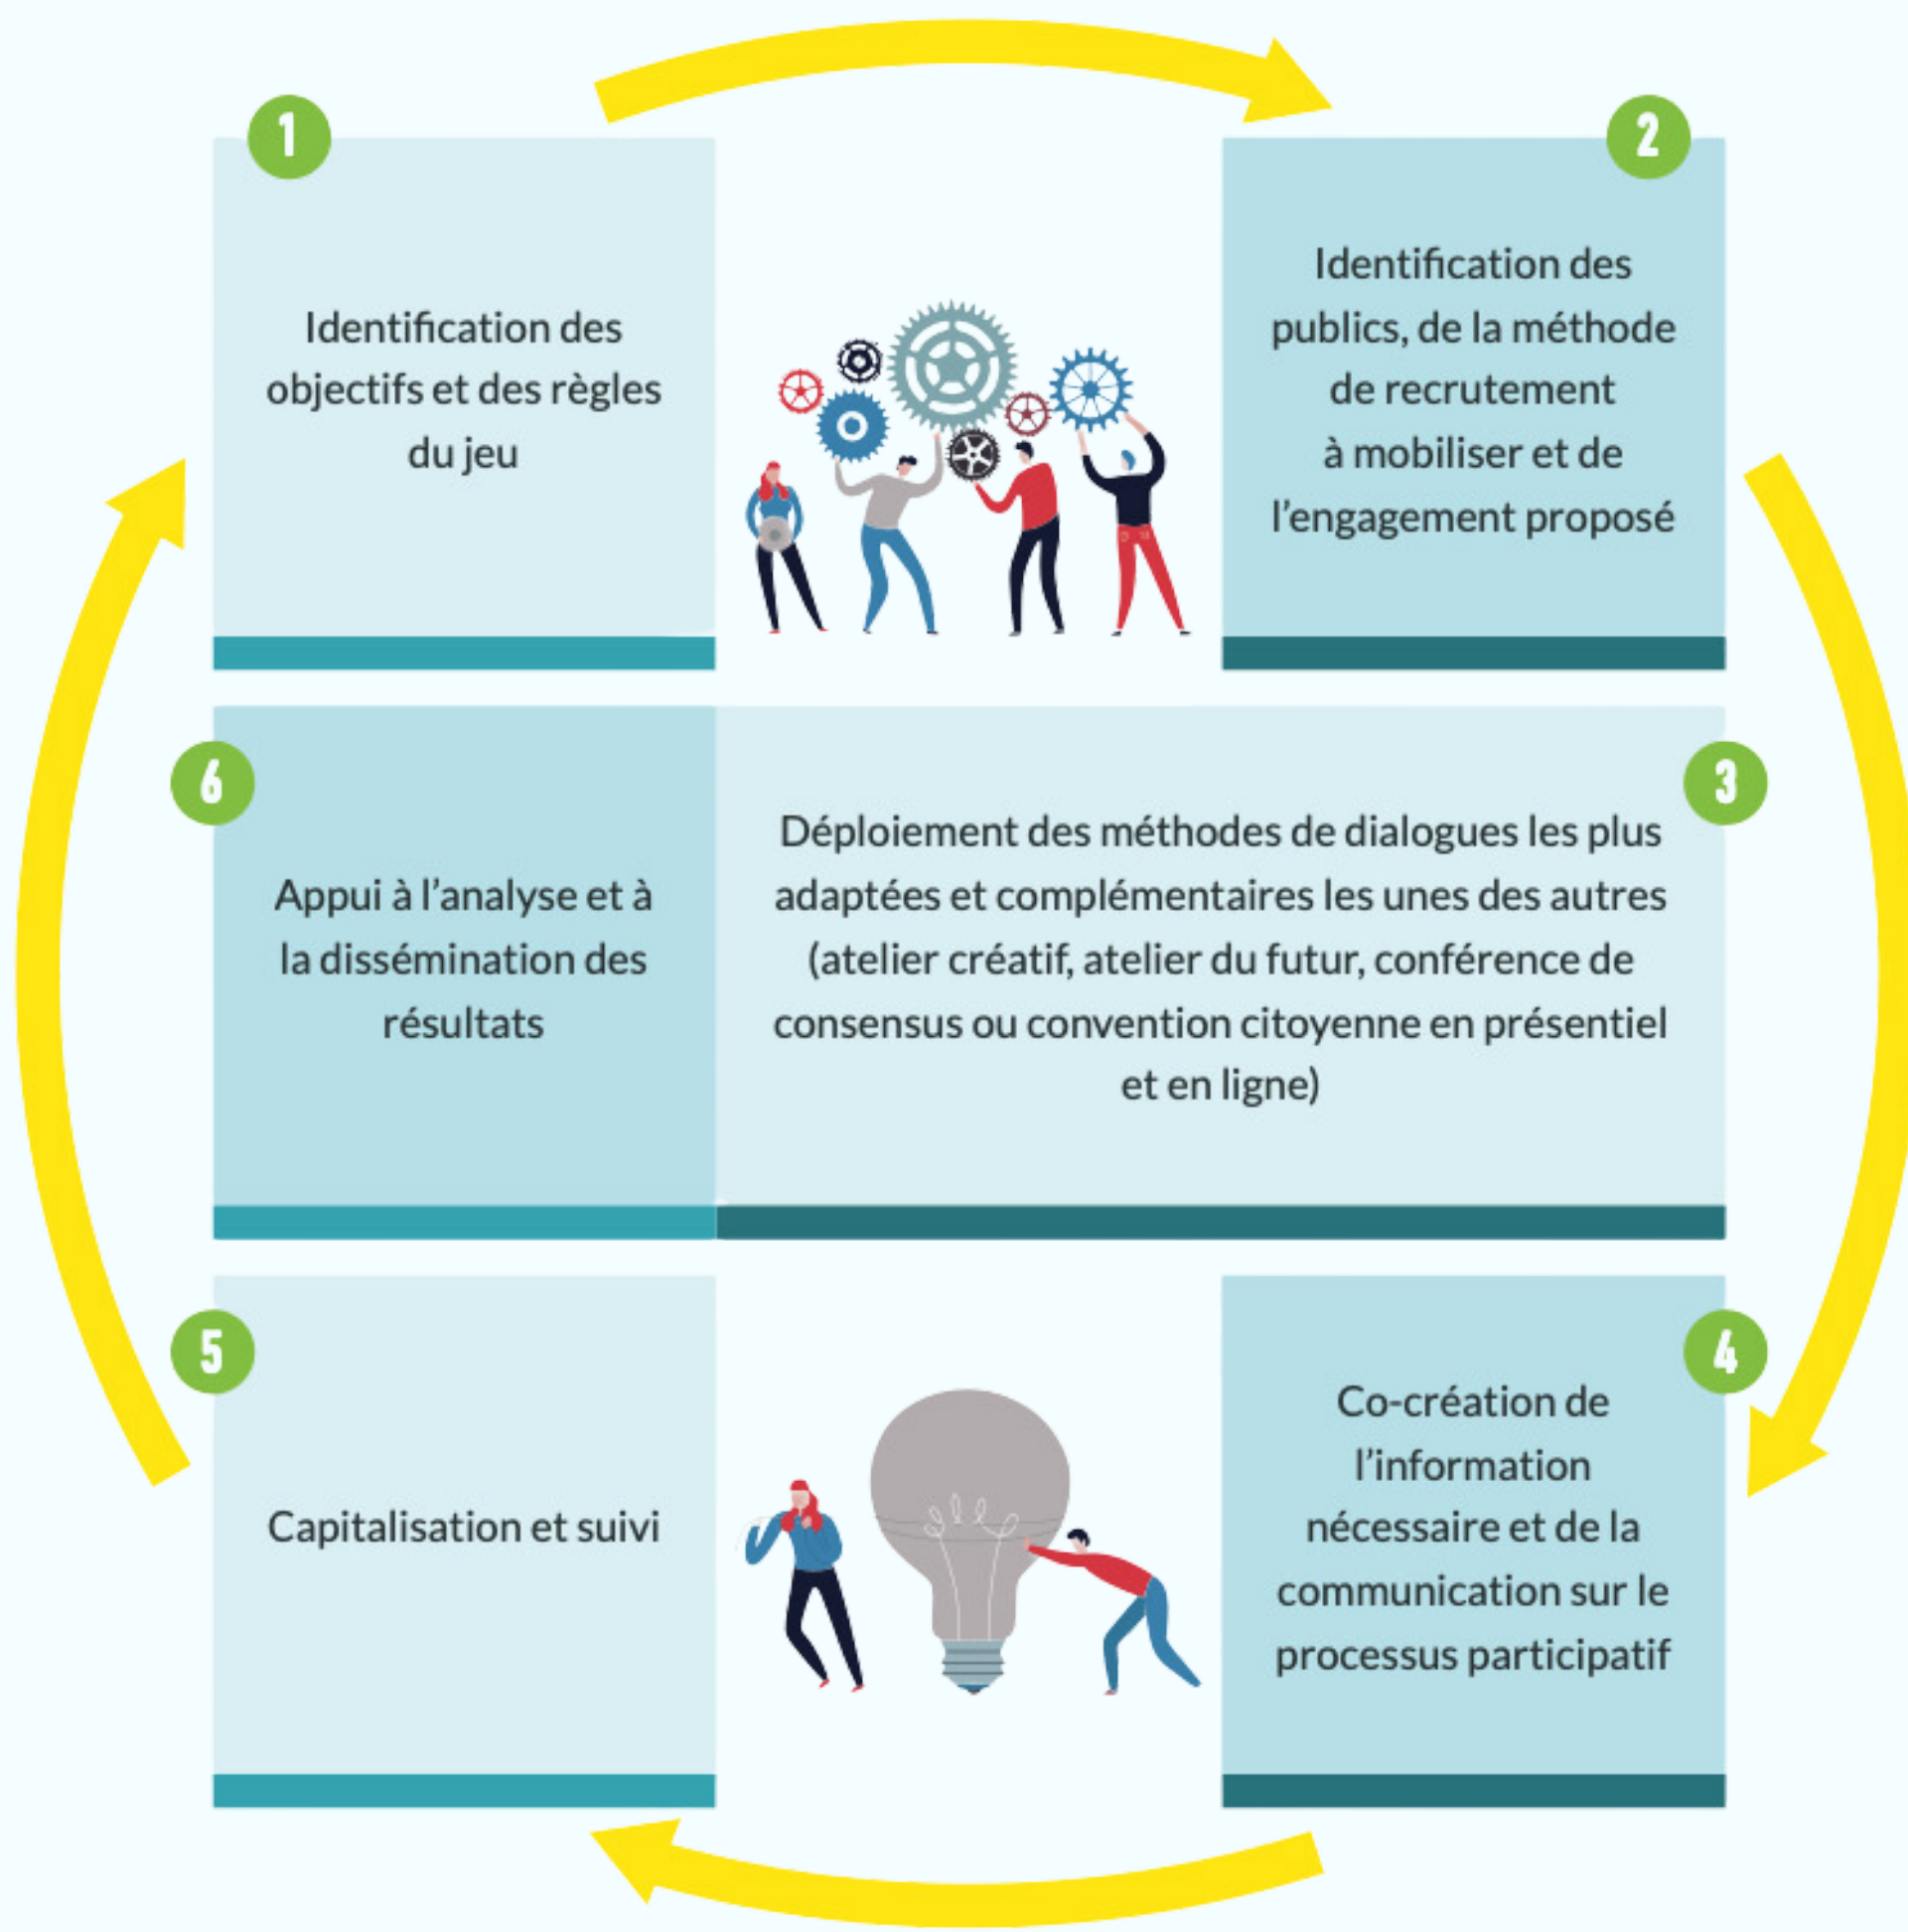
1

Identification des objectifs et des règles du jeu

2

Identification des publics, de la méthode de recrutement à mobiliser et de l'engagement proposé

6

Appui à l'analyse et à la dissémination des résultats

3

Déploiement des méthodes de dialogues les plus adaptées et complémentaires les unes des autres (atelier créatif, atelier du futur, conférence de consensus ou convention citoyenne en présentiel et en ligne)

5

Capitalisation et suivi

4

Co-création de l'information nécessaire et de la communication sur le processus participatif